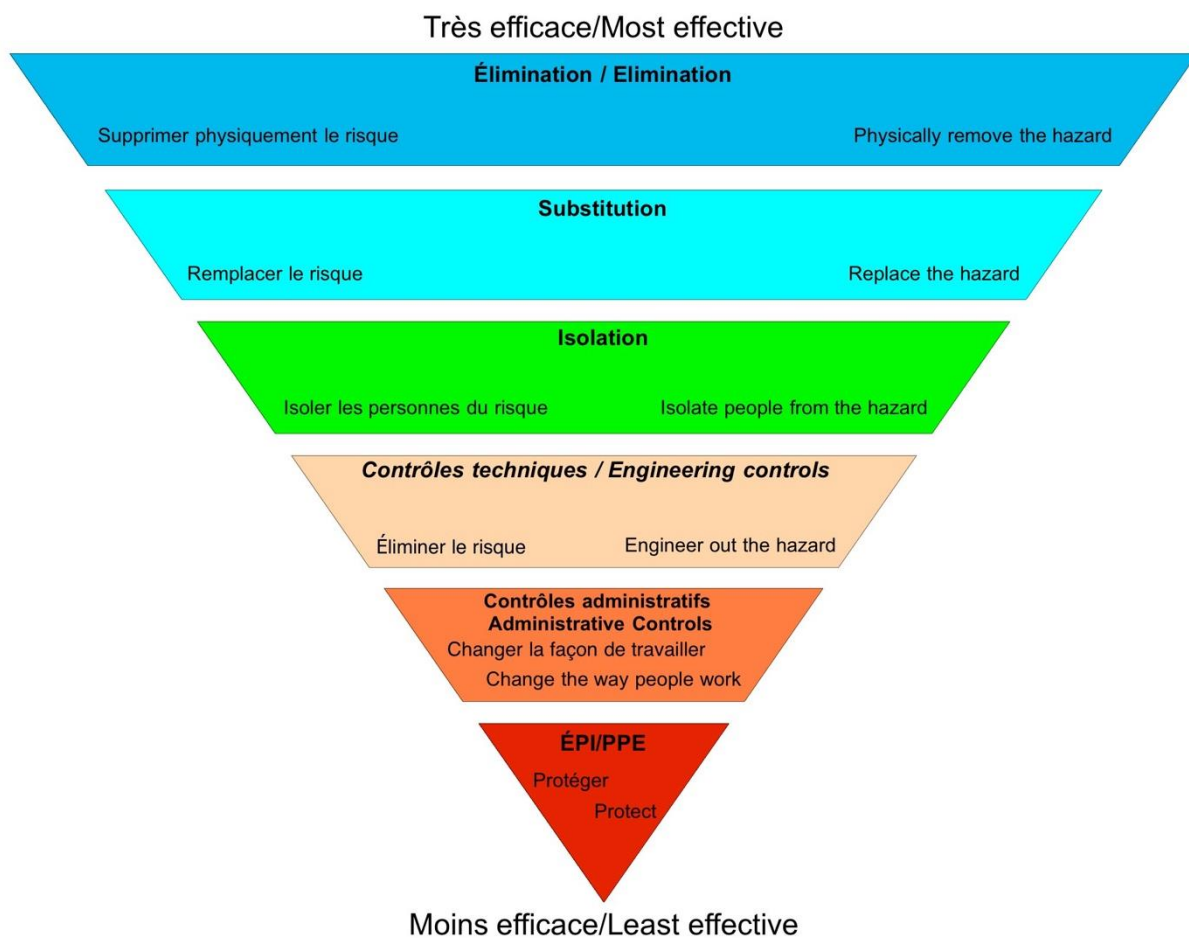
Très efficace/Most effective

Élimination / Elimination

Supprimer physiquement le risque

Physically remove the hazard

Substitution

Remplacer le risque

Replace the hazard

Isolation

Isoler les personnes du risque

Isolate people from the hazard

Contrôles techniques / Engineering controls

Éliminer le risque

Engineer out the hazard

Contrôles administratifs
Administrative Controls

Changer la façon de travailler

Change the way people work

ÉPI/PPE

Protéger

Protect

Moins efficace/Least effective